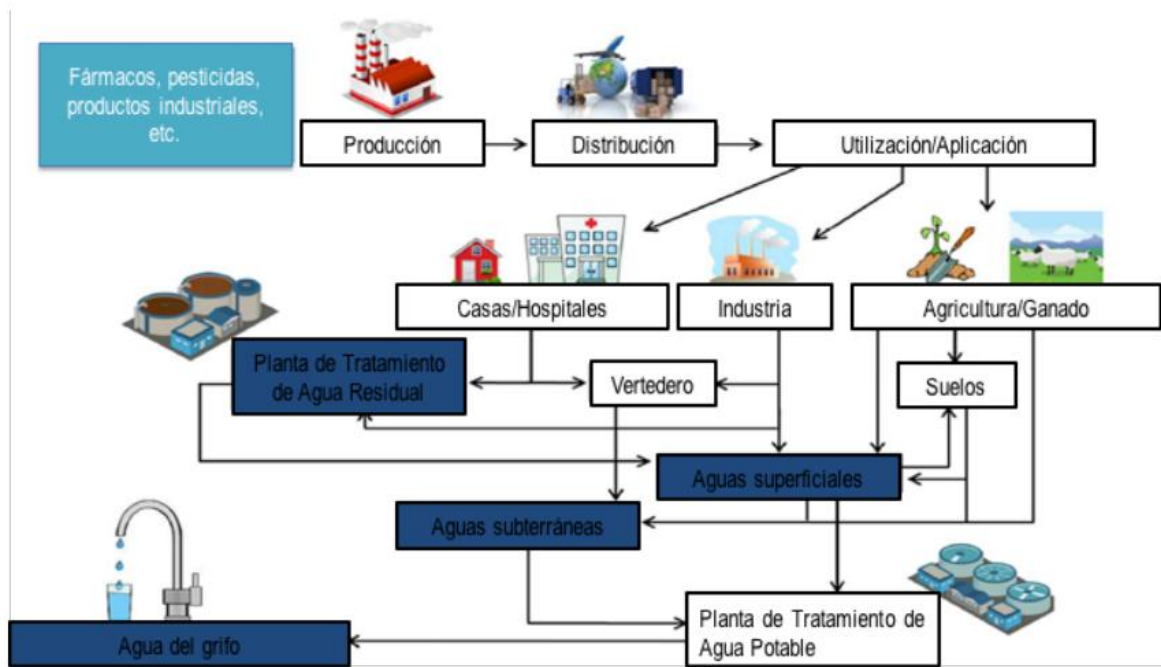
Fármacos, pesticidas, productos industriales, etc.

Producción

Distribución

Utilización/Aplicación

Casas/Hospitales

Industria

Agricultura/Ganado

Planta de Tratamiento de Agua Residual

Vertedero

Suelos

Aguas superficiales

Aguas subterráneas

Agua del grifo

Planta de Tratamiento de Agua Potable